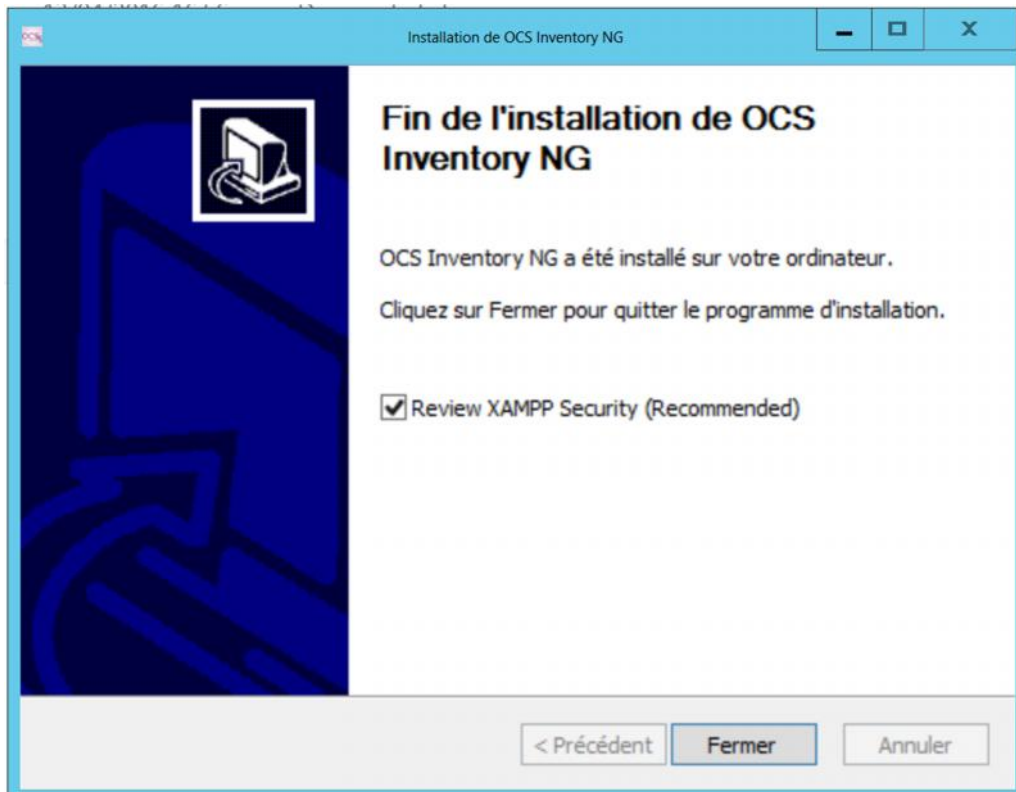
Installation de OCS Inventory NG

Fin de l'installation de OCS Inventory NG

OCS Inventory NG a été installé sur votre ordinateur.

Cliquez sur Fermer pour quitter le programme d'installation.

Review XAMPP Security (Recommended)

< Précédent

Fermer

Annuler